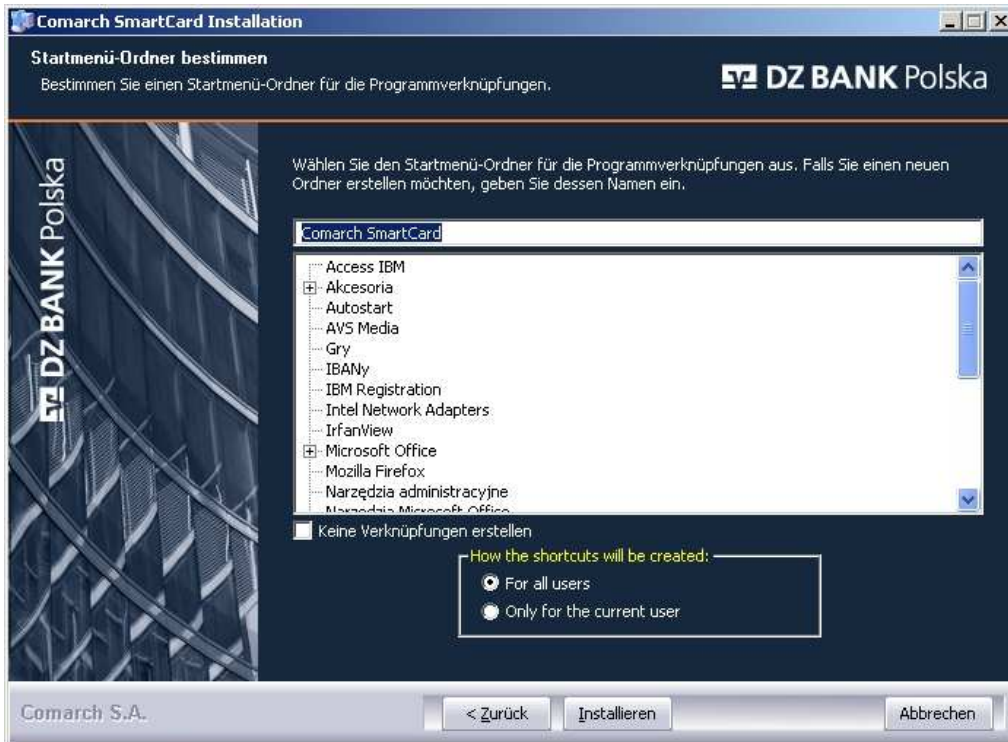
Comarch SmartCard Installation

Startmenü-Ordner bestimmen

Bestimmen Sie einen Startmenü-Ordner für die Programmverknüpfungen.

DZ BANK Polska

DZ BANK Polska

Wählen Sie den Startmenü-Ordner für die Programmverknüpfungen aus. Falls Sie einen neuen Ordner erstellen möchten, geben Sie dessen Namen ein.

Comarch SmartCard

Access IBM
Akcesoria
Autostart
AVS Media
Gry
IBANy
IBM Registration
Intel Network Adapters
IrfanView
Microsoft Office
Mozilla Firefox
Narzędzia administracyjne
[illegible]

Keine Verknüpfungen erstellen

How the shortcuts will be created:
For all users
Only for the current user

Comarch S.A.

< Zurück
Installieren
Abbrechen